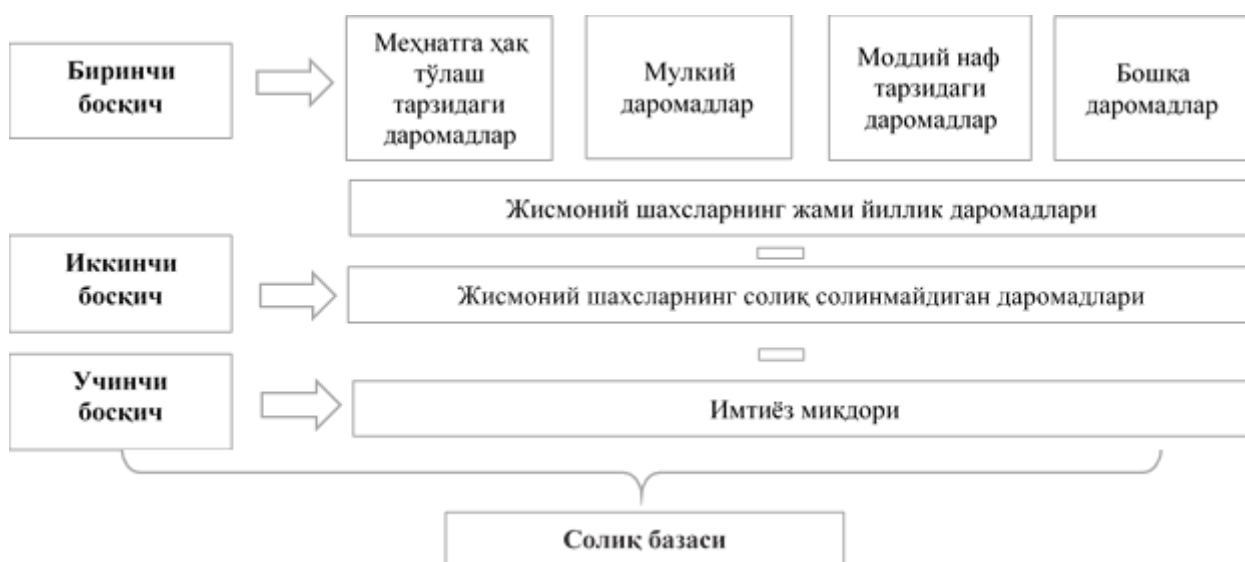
Биринчи босқич

Меҳнатга ҳақ тўлаш тарзидаги даромадлар

Мулкий даромадлар

Моддий наф тарзидаги даромадлар

Бошқа даромадлар

Жисмоний шахсларнинг жами йиллик даромадлари

Иккинчи босқич

Жисмоний шахсларнинг солиқ солинмайдиган даромадлари

Учинчи босқич

Имтиёз миқдори

Солиқ базаси